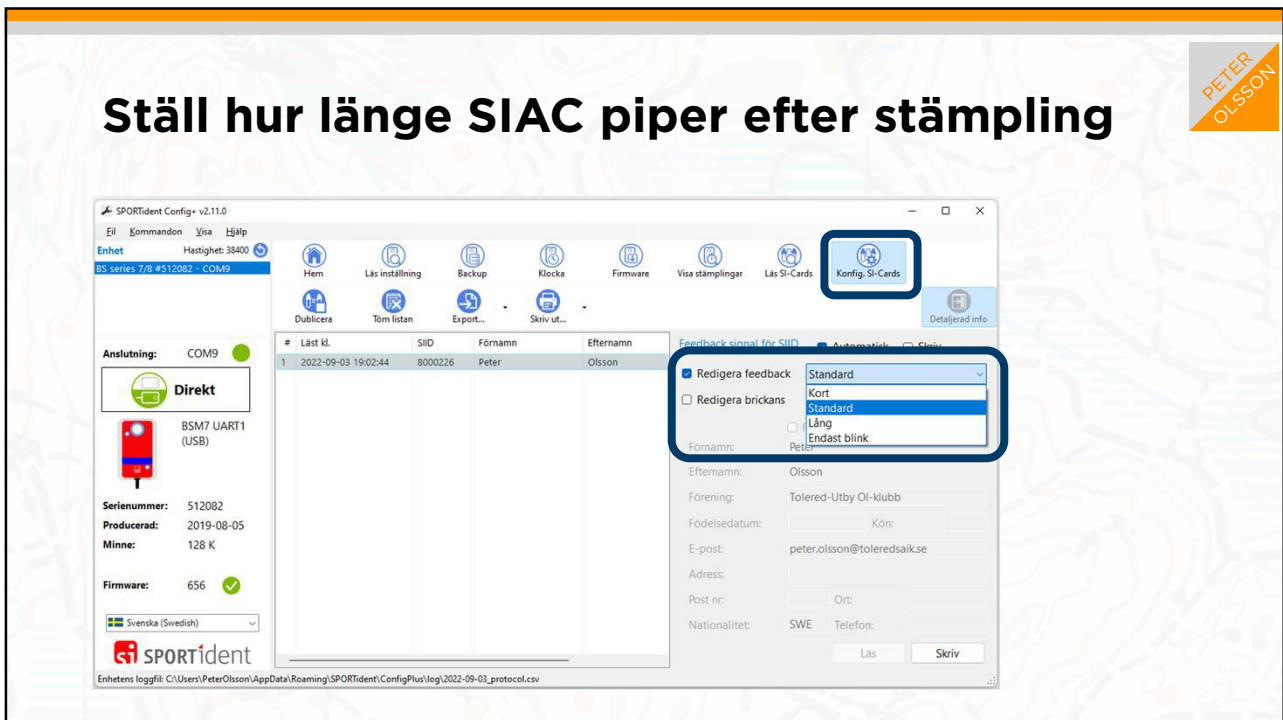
Ställ hur länge SIAC piper efter stämpling

PETER OLSSON

SPORTident Config+ v2.11.0

Fil Kommandon Visa Hjälp

Enhet Hastighet: 38400
BS series 7/8 #512082 - COM9

Hem Läs inställning Backup Klocka Firmware Visa stämplingar Läs SI-Cards Konfig. SI-Cards

Dublicera Töm listan Export... Skriv ut... Detaljerad info

| # | Läst kl. | SIID | Förnamn | Efternamn |
|---|---|---|---|---|
| 1 | 2022-09-03 19:02:44 | 8000226 | Peter | Olsson |

Anslutning: COM9

Direkt

BSM7 UART1 (USB)

Serienummer: 512082
Producerad: 2019-08-05
Minne: 128 K

Firmware: 656

Svenska (Swedish)

SPORTident

Feedback signal för SIID Automatisk Skriv

Redigera feedback Standard
Kort
Standard
Lång
Endast blink

Redigera brickans

Förnamn: Peter
Efternamn: Olsson
Förening: Tolered-Utby OI-klubb
Födelsedatum: Kön:
E-post: peter.olsson@toleredsaik.se
Adress:
Post nr: Ort:
Nationalitet: SWE Telefon:

Läs Skriv

Enhetens loggfil: C:\Users\PeterOlsson\AppData\Roaming\SPORTident\ConfigPlus\log\2022-09-03_protocol.csv